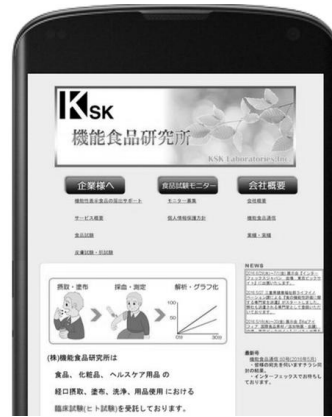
KSK
機能食品研究所
KSK Laboratories Inc.

企業様へ
機能性表示食品の届出サポート
サービス概要
食品試験
皮膚試験・肌試験

食品試験モニター
モニター募集
個人情報保護方針

会社概要
会社概要
機能性食品講座
業績・実績

NEWS

摂取・塗布　採血・測定　解析・グラフ化

(株)機能食品研究所は
食品、化粧品、ヘルスケア用品 の
経口摂取、塗布、洗浄、用品使用 における
臨床試験(ヒト試験)を受託しております。

最新号
機能食品講座